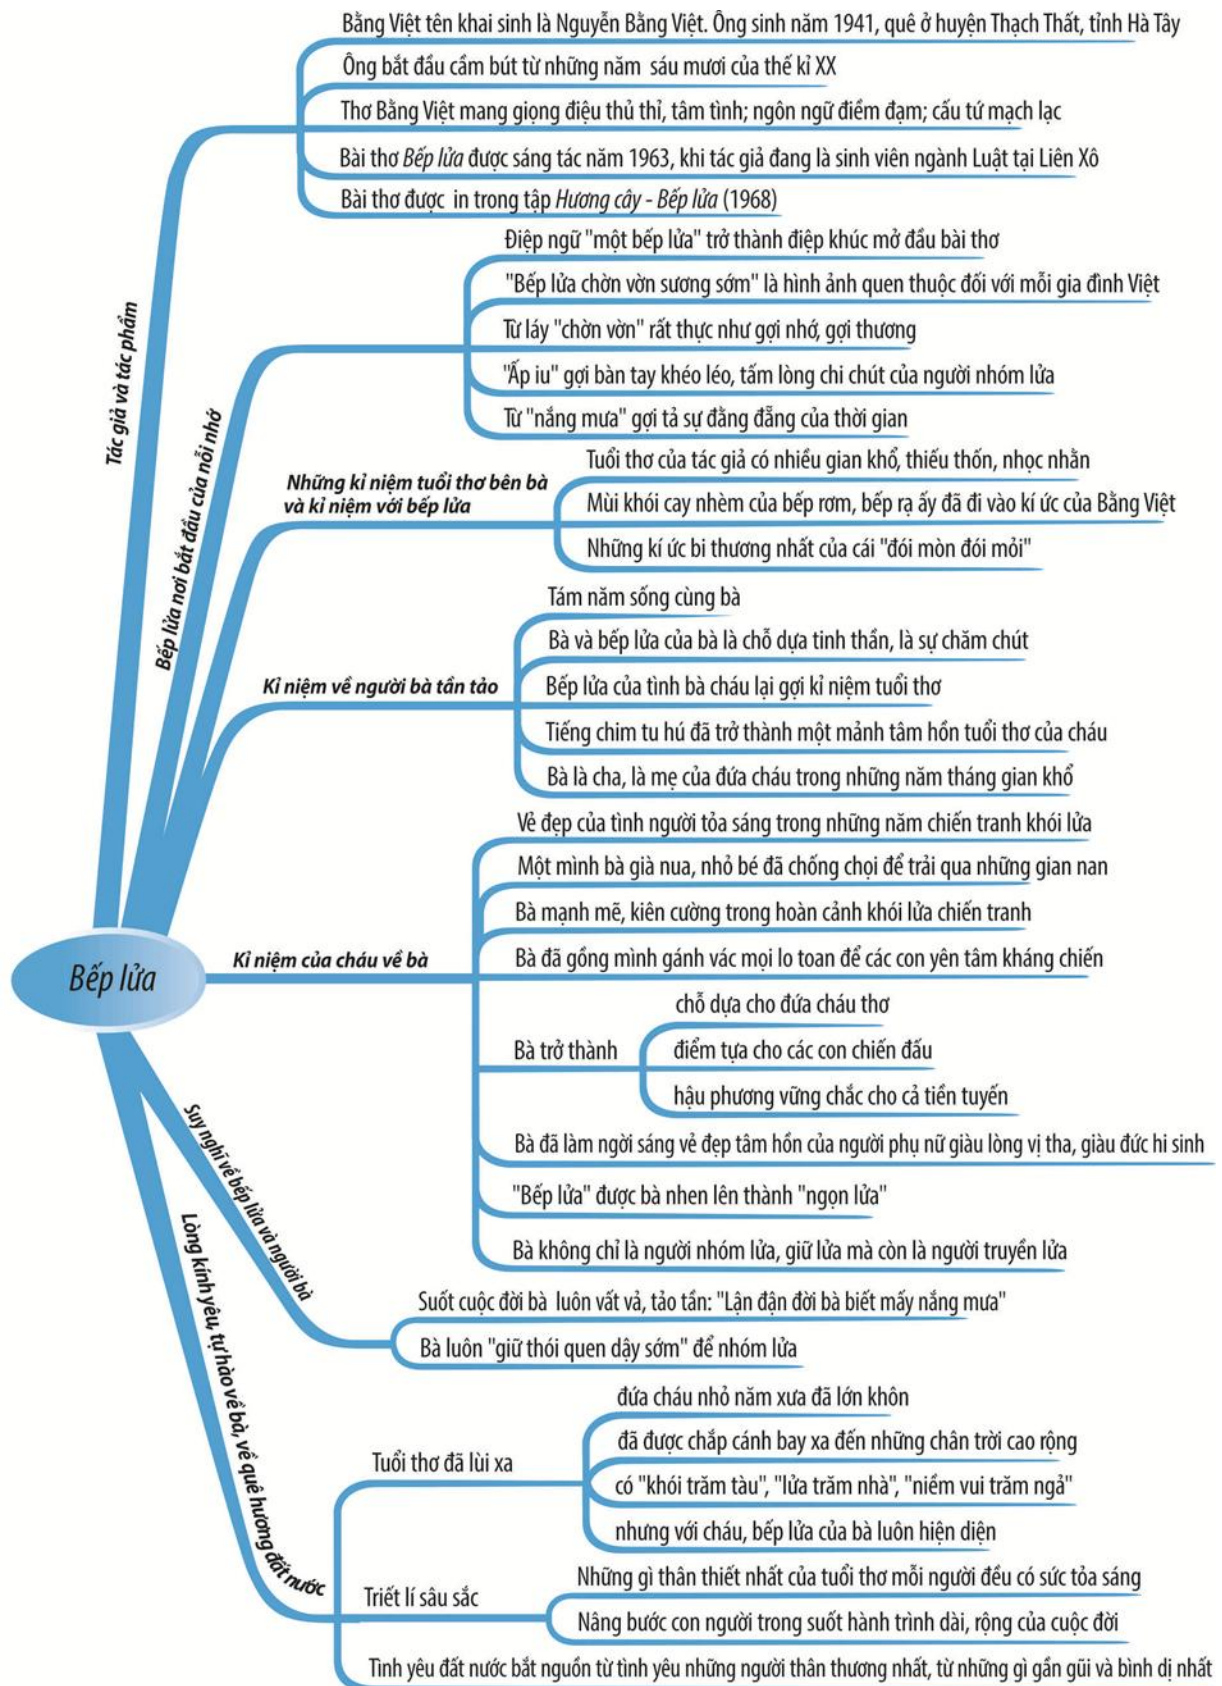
Bếp lửa

Tác giả và tác phẩm

Bằng Việt tên khai sinh là Nguyễn Bằng Việt. Ông sinh năm 1941, quê ở huyện Thạch Thất, tỉnh Hà Tây

Ông bắt đầu cầm bút từ những năm sáu mươi của thế kỉ XX

Thơ Bằng Việt mang giọng điệu thủ thỉ, tâm tình; ngôn ngữ điềm đạm; cấu tứ mạch lạc

Bài thơ Bếp lửa được sáng tác năm 1963, khi tác giả đang là sinh viên ngành Luật tại Liên Xô

Bài thơ được in trong tập Hương cây - Bếp lửa (1968)

Bếp lửa nơi bắt đầu của nỗi nhớ

Điệp ngữ "một bếp lửa" trở thành điệp khúc mở đầu bài thơ

"Bếp lửa chờn vờn sương sớm" là hình ảnh quen thuộc đối với mỗi gia đình Việt

Từ láy "chờn vờn" rất thực như gợi nhớ, gợi thương

"Ấp iu" gợi bàn tay khéo léo, tấm lòng chi chút của người nhóm lửa

Từ "nắng mưa" gợi tả sự đằng đẵng của thời gian

Những kỉ niệm tuổi thơ bên bà và kỉ niệm với bếp lửa

Tuổi thơ của tác giả có nhiều gian khổ, thiếu thốn, nhọc nhằn

Mùi khói cay nhèm của bếp rơm, bếp rạ ấy đã đi vào kí ức của Bằng Việt

Những kí ức bi thương nhất của cái "đói mòn đói mỏi"

Kỉ niệm về người bà tần tảo

Tám năm sống cùng bà

Bà và bếp lửa của bà là chỗ dựa tinh thần, là sự chăm chút

Bếp lửa của tình bà cháu lại gợi kỉ niệm tuổi thơ

Tiếng chim tu hú đã trở thành một mảnh tâm hồn tuổi thơ của cháu

Bà là cha, là mẹ của đứa cháu trong những năm tháng gian khổ

Kỉ niệm của cháu về bà

Vẻ đẹp của tình người tỏa sáng trong những năm chiến tranh khói lửa

Một mình bà già nua, nhỏ bé đã chống chọi để trải qua những gian nan

Bà mạnh mẽ, kiên cường trong hoàn cảnh khói lửa chiến tranh

Bà đã gồng mình gánh vác mọi lo toan để các con yên tâm kháng chiến

Bà trở thành

chỗ dựa cho đứa cháu thơ

điểm tựa cho các con chiến đấu

hậu phương vững chắc cho cả tiền tuyến

Bà đã làm ngời sáng vẻ đẹp tâm hồn của người phụ nữ giàu lòng vị tha, giàu đức hi sinh

"Bếp lửa" được bà nhen lên thành "ngọn lửa"

Bà không chỉ là người nhóm lửa, giữ lửa mà còn là người truyền lửa

Suy nghĩ về bếp lửa và người bà

Suốt cuộc đời bà luôn vất vả, tảo tần: "Lận đận đời bà biết mấy nắng mưa"

Bà luôn "giữ thói quen dậy sớm" để nhóm lửa

Lòng kính yêu, tự hào về bà, về quê hương đất nước

Tuổi thơ đã lùi xa

đứa cháu nhỏ năm xưa đã lớn khôn

đã được chắp cánh bay xa đến những chân trời cao rộng

có "khói trăm tàu", "lửa trăm nhà", "niềm vui trăm ngả"

nhưng với cháu, bếp lửa của bà luôn hiện diện

Triết lí sâu sắc

Những gì thân thiết nhất của tuổi thơ mỗi người đều có sức tỏa sáng

Nâng bước con người trong suốt hành trình dài, rộng của cuộc đời

Tình yêu đất nước bắt nguồn từ tình yêu những người thân thương nhất, từ những gì gần gũi và bình dị nhất